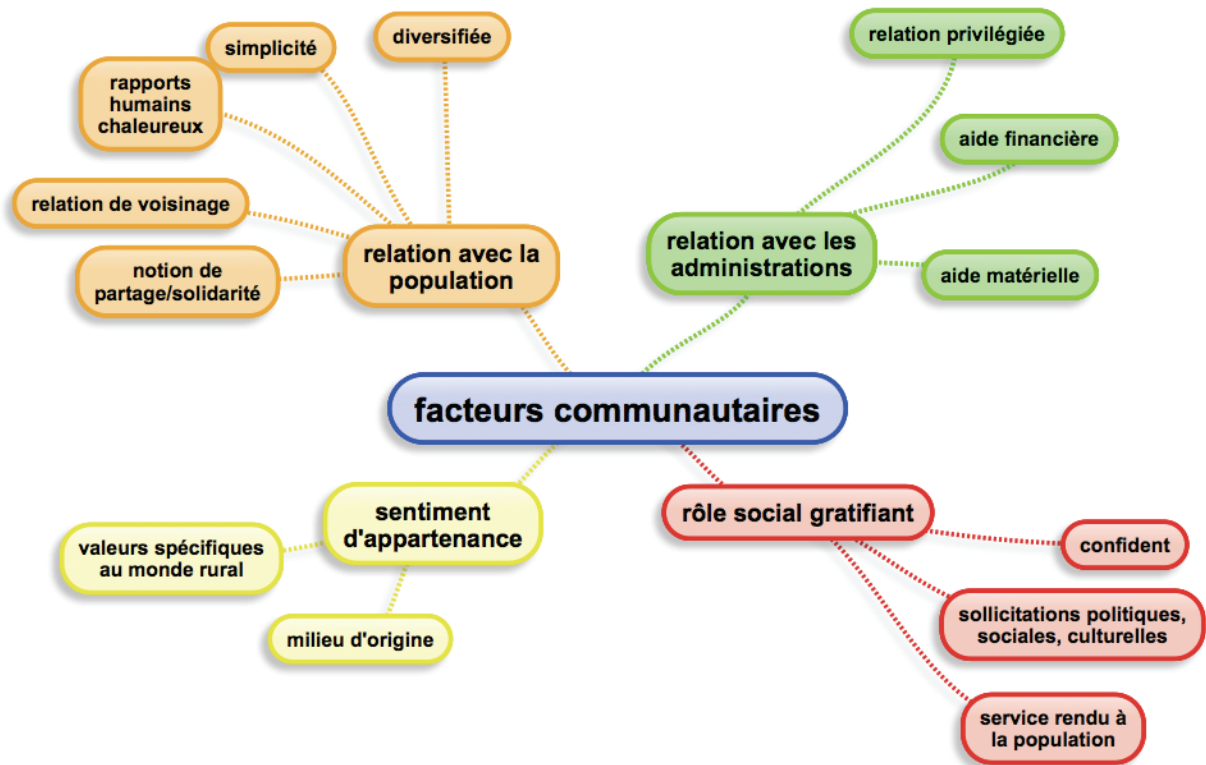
facteurs communautaires

relation avec la population

simplicité

diversifiée

rapports humains chaleureux

relation de voisinage

notion de partage/solidarité

relation avec les administrations

relation privilégiée

aide financière

aide matérielle

sentiment d'appartenance

valeurs spécifiques au monde rural

milieu d'origine

rôle social gratifiant

confident

sollicitations politiques, sociales, culturelles

service rendu à la population